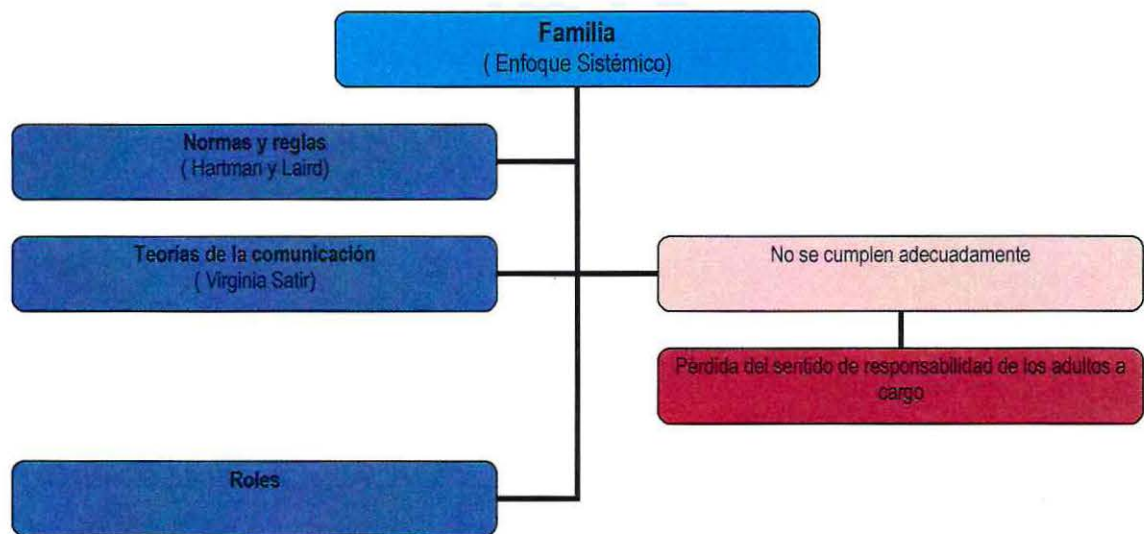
Familia
( Enfoque Sistémico)

Normas y reglas
( Hartman y Laird)

Teorías de la comunicación
( Virginia Satir)

No se cumplen adecuadamente

Pérdida del sentido de responsabilidad de los adultos a cargo

Roles